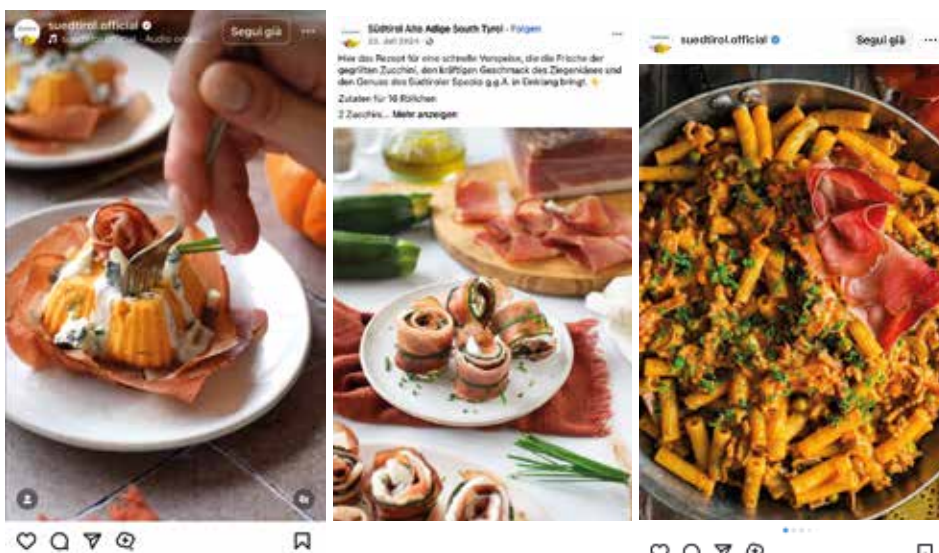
suedtirol.official
suedtirol.official · Audio orig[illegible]
Segui già

Südtirol Alto Adige South Tyrol · Folgen
23. Juli 2024 ·
Hier das Rezept für eine schnelle Vorspeise, die die Frische der gegrillten Zucchini, den kräftigen Geschmack des Ziegenkäses und den Genuss des Südtiroler Speck g.g.A. in Einklang bringt.
Zutaten für 16 Röllchen
2 Zucchini... Mehr anzeigen

suedtirol.official
Segui già